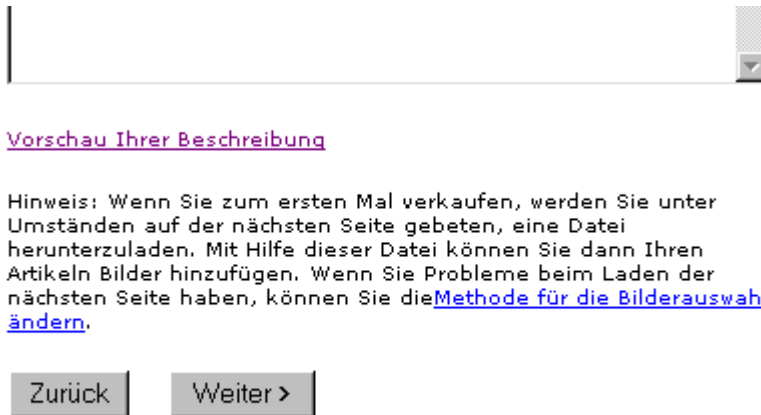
Vorschau Ihrer Beschreibung

Hinweis: Wenn Sie zum ersten Mal verkaufen, werden Sie unter Umständen auf der nächsten Seite gebeten, eine Datei herunterzuladen. Mit Hilfe dieser Datei können Sie dann Ihren Artikeln Bilder hinzufügen. Wenn Sie Probleme beim Laden der nächsten Seite haben, können Sie dieMethode für die Bilderauswah ändern.

Zurück Weiter >